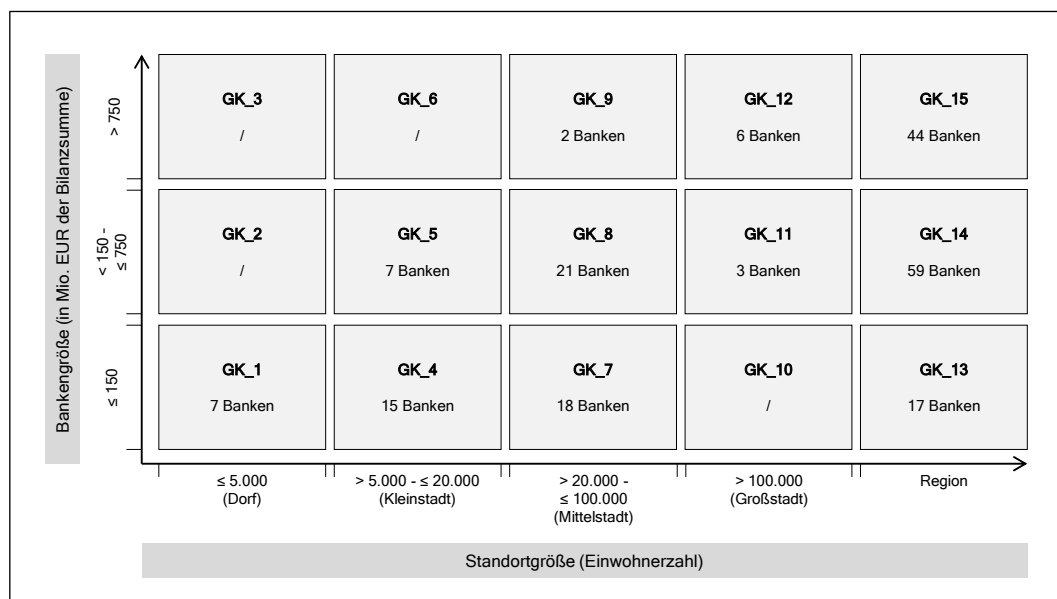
Bankengröße (in Mio. EUR der Bilanzsumme)

> 750

| GK_3 / | GK_6 / | GK_9 2 Banken | GK_12 6 Banken | GK_15 44 Banken |
|---|---|---|---|---|
| GK_2 / | GK_5 7 Banken | GK_8 21 Banken | GK_11 3 Banken | GK_14 59 Banken |
| GK_1 7 Banken | GK_4 15 Banken | GK_7 18 Banken | GK_10 / | GK_13 17 Banken |

< 150 - ≤ 750

≤ 150

≤ 5.000 (Dorf)

> 5.000 - ≤ 20.000 (Kleinstadt)

> 20.000 - ≤ 100.000 (Mittelstadt)

> 100.000 (Großstadt)

Region

Standortgröße (Einwohnerzahl)